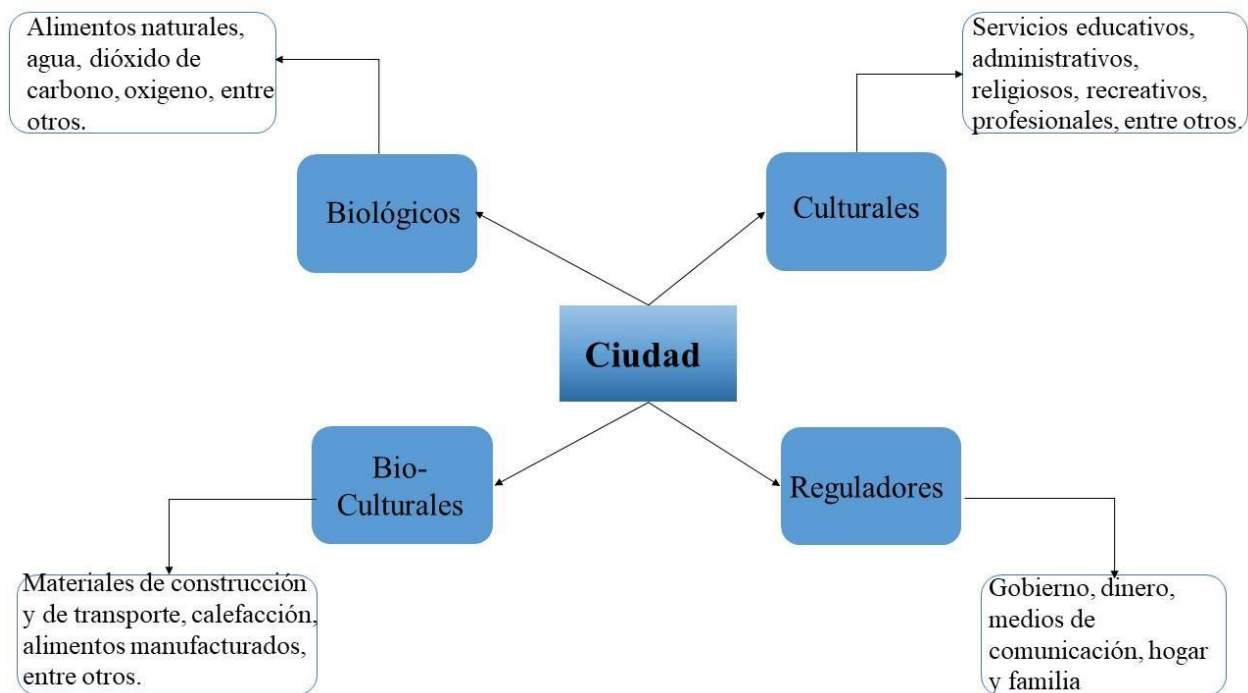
Alimentos naturales, agua, dióxido de carbono, oxigeno, entre otros.

Servicios educativos, administrativos, religiosos, recreativos, profesionales, entre otros.

Biológicos

Culturales

Ciudad

Bio-Culturales

Reguladores

Materiales de construcción y de transporte, calefacción, alimentos manufacturados, entre otros.

Gobierno, dinero, medios de comunicación, hogar y familia